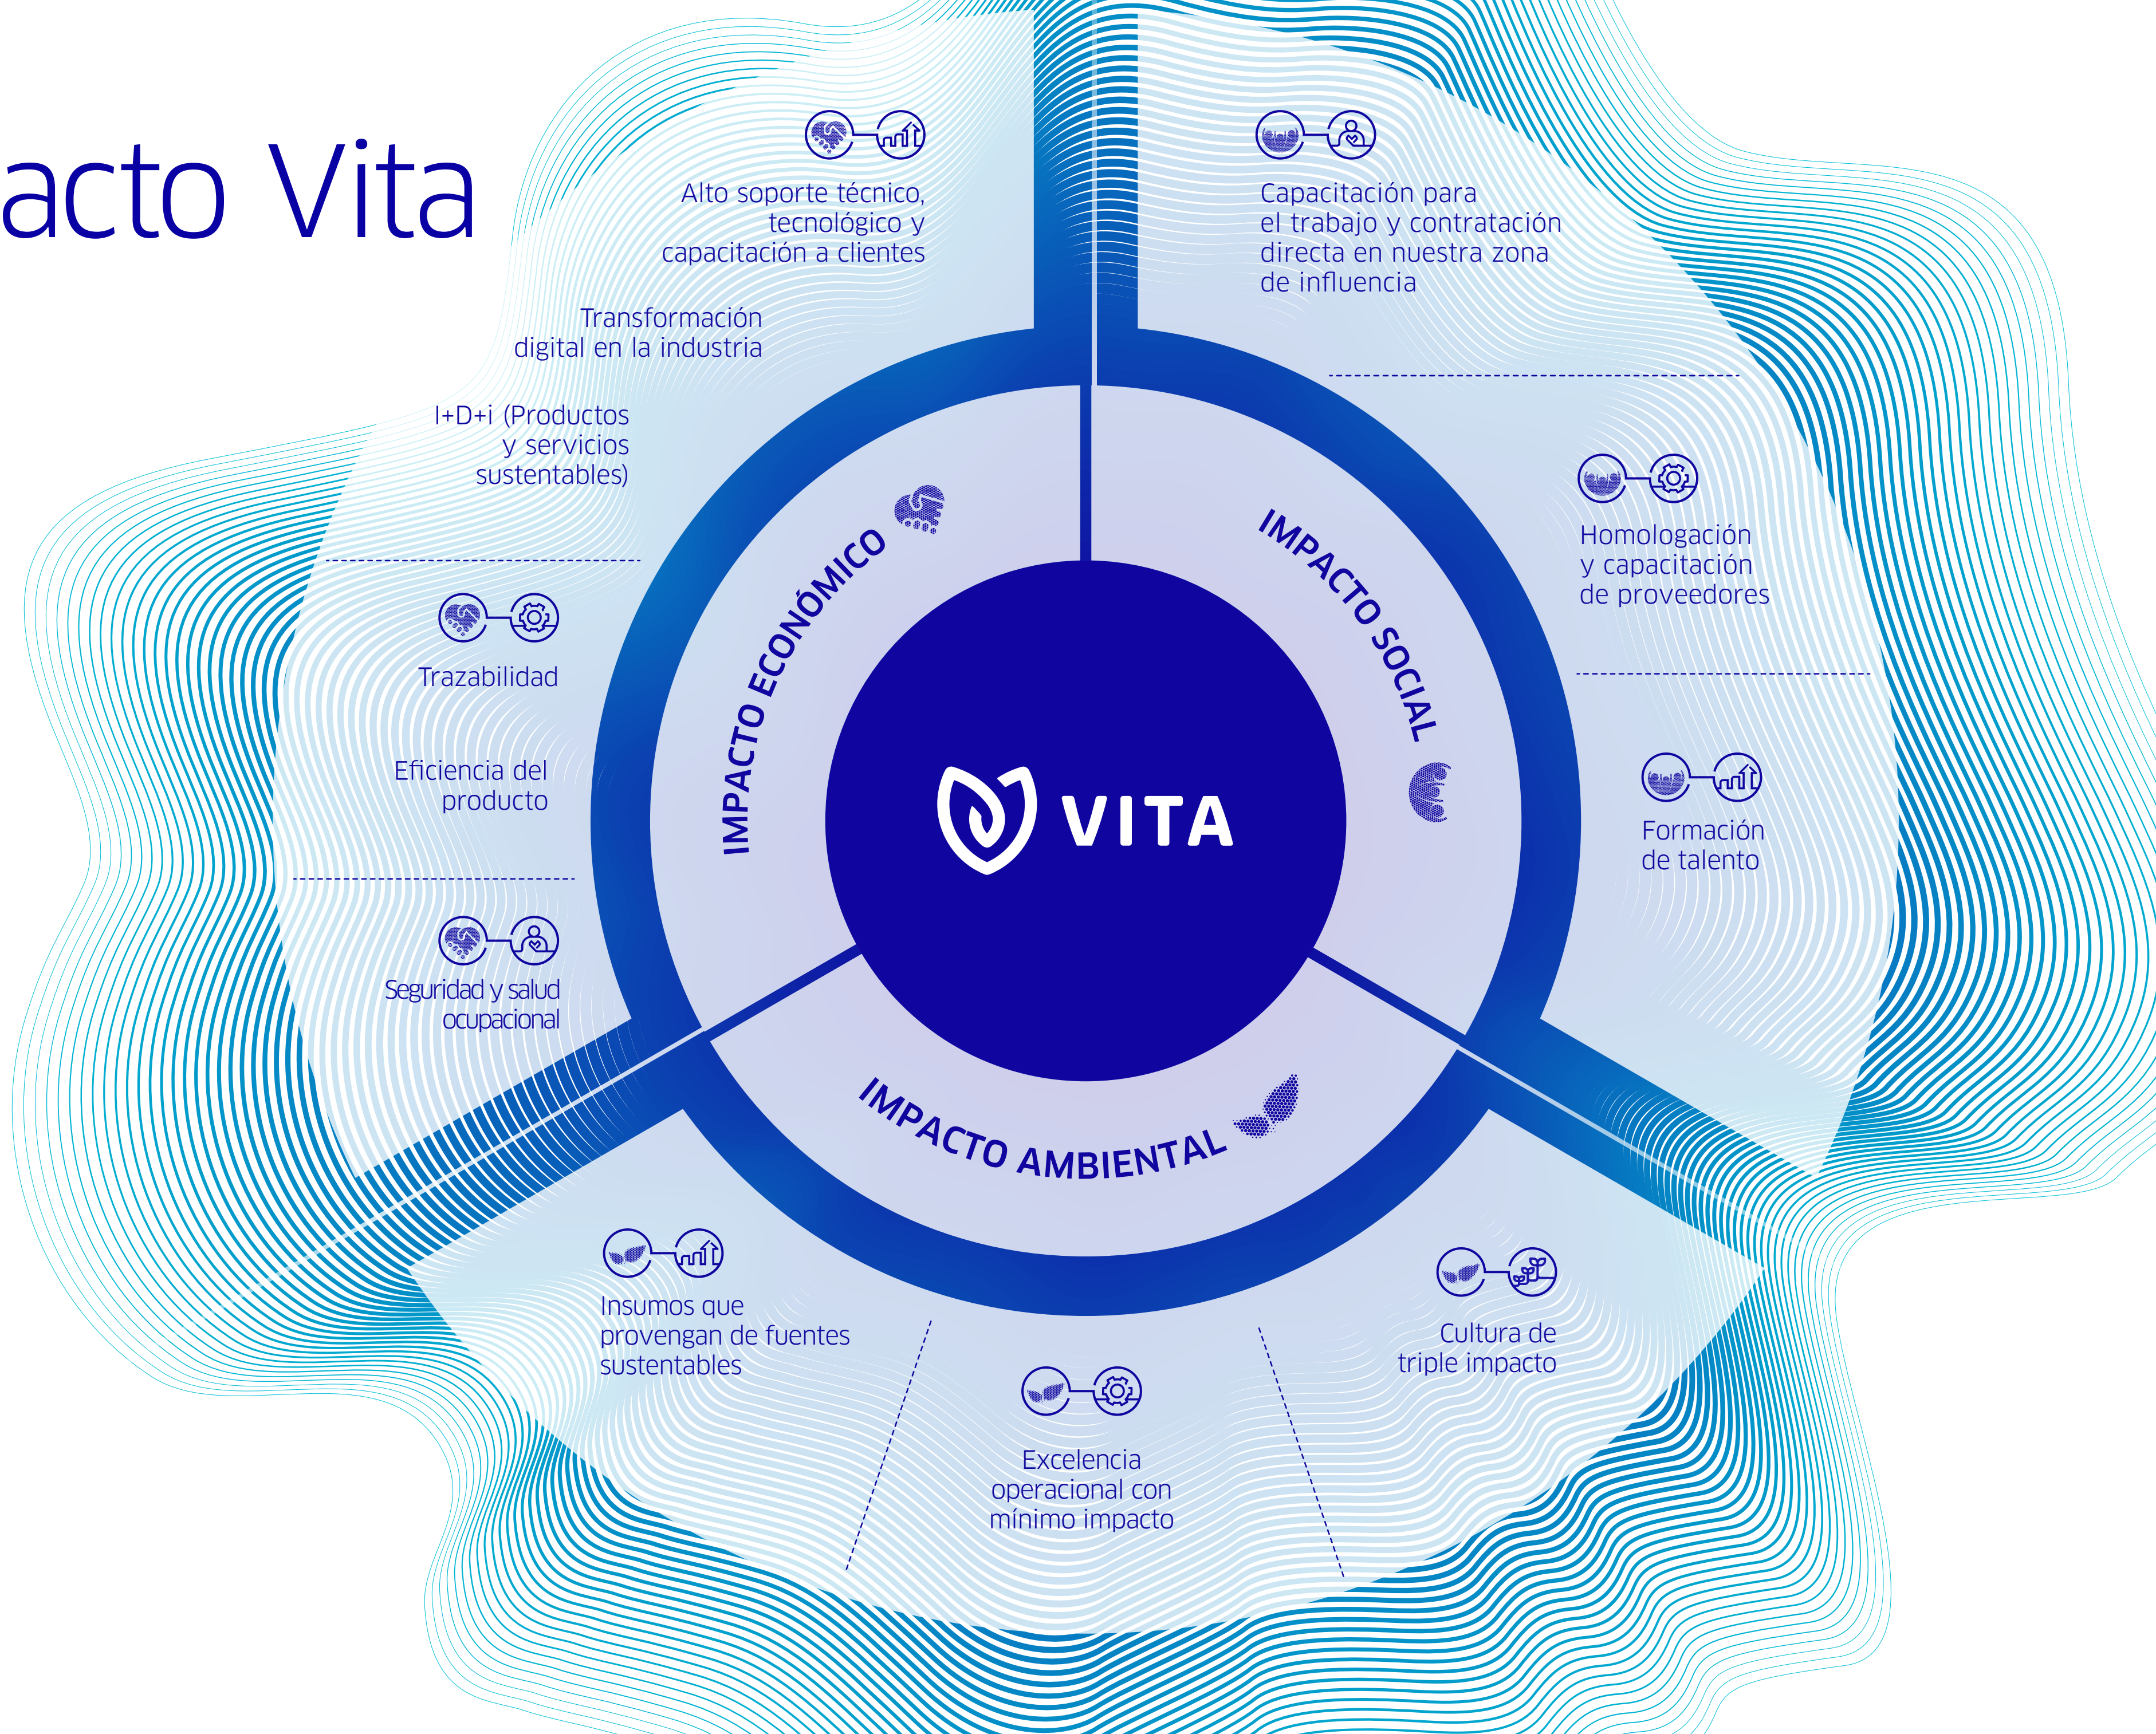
acto Vita

Alto soporte técnico, tecnológico y capacitación a clientes

Transformación digital en la industria

I+D+i (Productos y servicios sustentables)

Trazabilidad

Eficiencia del producto

Seguridad y salud ocupacional

Capacitación para el trabajo y contratación directa en nuestra zona de influencia

Homologación y capacitación de proveedores

Formación de talento

IMPACTO ECONÓMICO

IMPACTO SOCIAL

VITA

IMPACTO AMBIENTAL

Insumos que provengan de fuentes sustentables

Excelencia operacional con mínimo impacto

Cultura de triple impacto